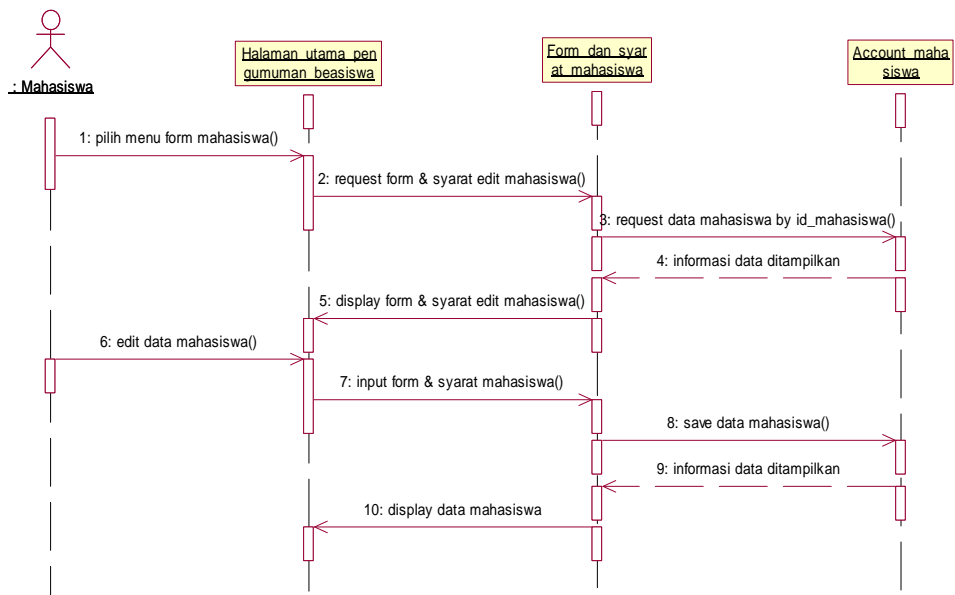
: Mahasiswa

Halaman utama pen gumuman beasiswa

Form dan syar at mahasiswa

Account maha siswa

1: pilih menu form mahasiswa()

2: request form & syarat edit mahasiswa()

3: request data mahasiswa by id_mahasiswa()

4: informasi data ditampilkan

5: display form & syarat edit mahasiswa()

6: edit data mahasiswa()

7: input form & syarat mahasiswa()

8: save data mahasiswa()

9: informasi data ditampilkan

10: display data mahasiswa